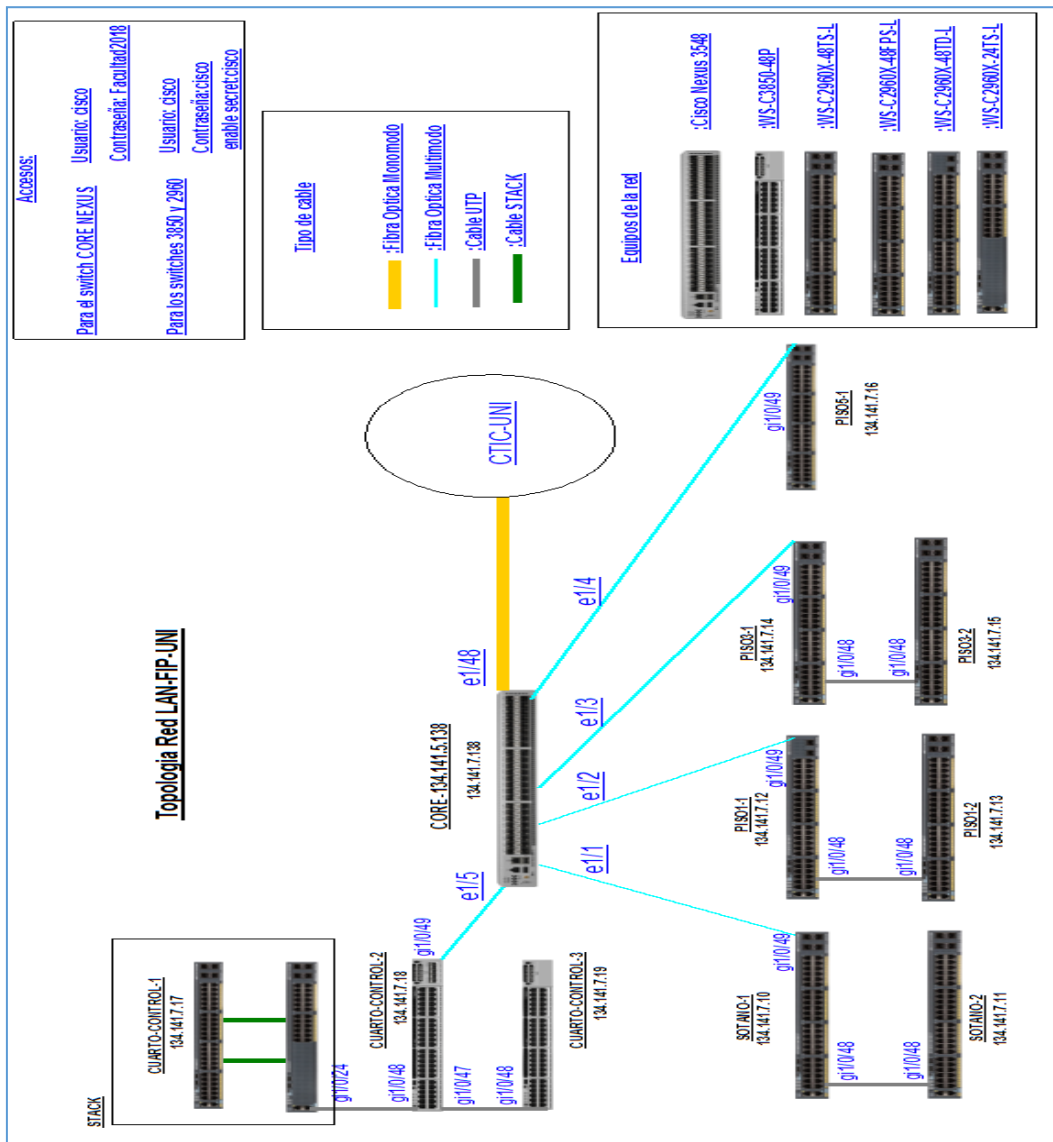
Accesos:

Para el switch CORE NEXUS
Usuario: cisco
Contraseña: Facultad2018

Para los switches 3850 y 2960
Usuario: cisco
Contraseña:cisco
enable secret:cisco

Tipo de cable

:Fibra Optica Monomodo
:Fibra Optica Multimodo
:Cable UTP
:Cable STACK

Equipos de la red

:Cisco Nexus 3548
:WS-C3850-48P
:WS-C2960X-48TS-L
:WS-C2960X-48FPS-L
:WS-C2960X-48TD-L
:WS-C2960X-24TS-L

Topologia Red LAN-FIP-UNI

CTIC-UNI

e1/48

CORE-134.141.5.138
134.141.7.138

e1/4
e1/3
e1/2
e1/1
e1/5

gi1/0/49
PISO5-1
134.141.7.16

gi1/0/49
PISO3-1
134.141.7.14
gi1/0/48
gi1/0/48
PISO3-2
134.141.7.15

gi1/0/49
PISO1-1
134.141.7.12
gi1/0/48
gi1/0/48
PISO1-2
134.141.7.13

gi1/0/49
SOTANO-1
134.141.7.10
gi1/0/48
gi1/0/48
SOTANO-2
134.141.7.11

STACK
CUARTO-CONTROL-1
134.141.7.17
gi1/0/24

gi1/0/49
CUARTO-CONTROL-2
134.141.7.18
gi1/0/48
gi1/0/47

gi1/0/48
CUARTO-CONTROL-3
134.141.7.19